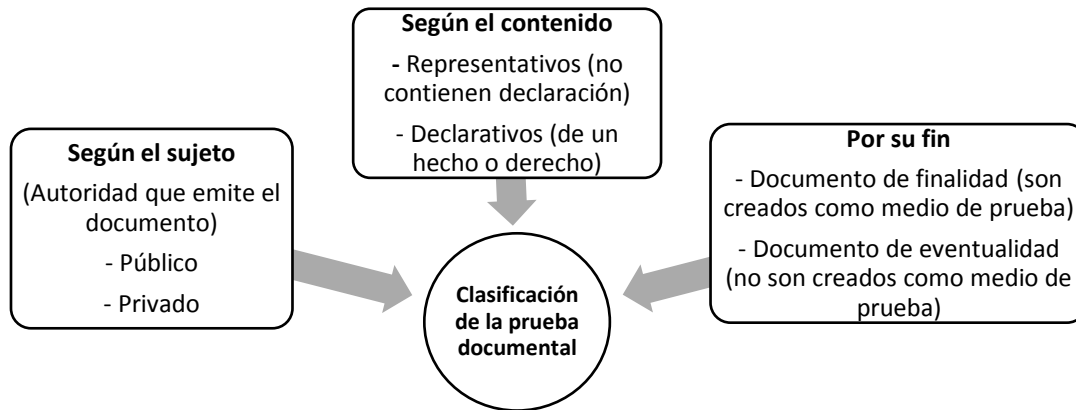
**Según el contenido**

- Representativos (no contienen declaración)

- Declarativos (de un hecho o derecho)

**Según el sujeto**

(Autoridad que emite el documento)

- Público

- Privado

**Por su fin**

- Documento de finalidad (son creados como medio de prueba)

- Documento de eventualidad (no son creados como medio de prueba)

**Clasificación de la prueba documental**